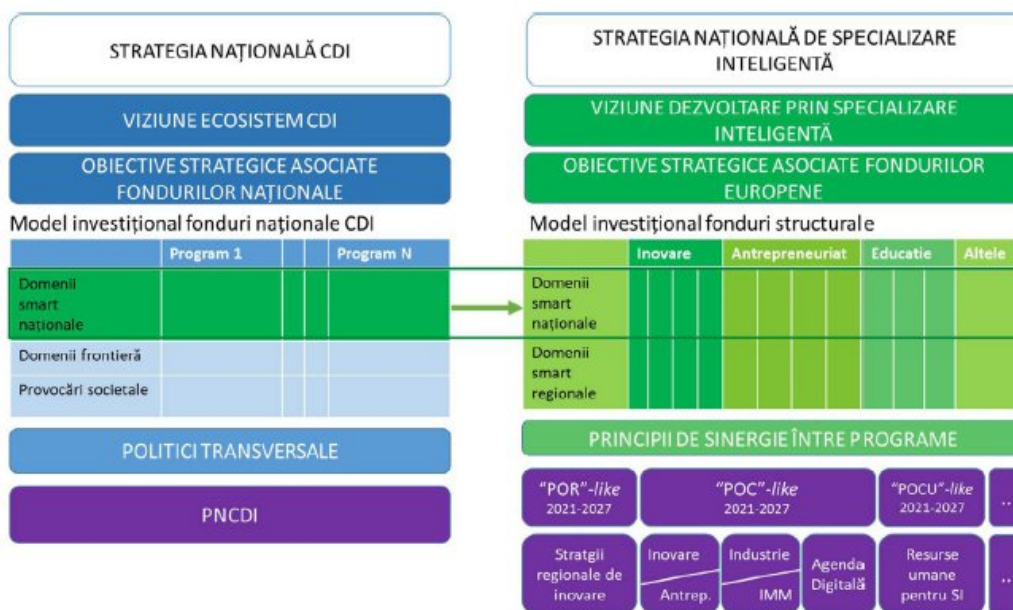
STRATEGIA NAȚIONALĂ CDI

VIZIUNE ECOSISTEM CDI

OBIECTIVE STRATEGICE ASOCIATE FONDURILOR NAȚIONALE

Model investițional fonduri naționale CDI

| | Program 1 | | | Program N |
|---|---|---|---|---|
| Domenii smart naționale | | | | |
| Domenii frontieră | | | | |
| Provocări societale | | | | |

POLITICI TRANSVERSALE

PNCDI

STRATEGIA NAȚIONALĂ DE SPECIALIZARE INTELIGENTĂ

VIZIUNE DEZVOLTARE PRIN SPECIALIZARE INTELIGENTĂ

OBIECTIVE STRATEGICE ASOCIATE FONDURILOR EUROPENE

Model investițional fonduri structurale

| | Inovare | Antreprenoriat | Educație | Altele |
|---|---|---|---|---|
| Domenii smart naționale | | | | |
| Domenii smart regionale | | | | |

PRINCIPII DE SINERGIE ÎNTRE PROGRAME

"POR"-like 2021-2027

"POC"-like 2021-2027

"POCU"-like 2021-2027

..

Stratgii regionale de inovare

Inovare

Antrep.

Industrie

IMM

Agenda Digitală

Resurse umane pentru SI

..